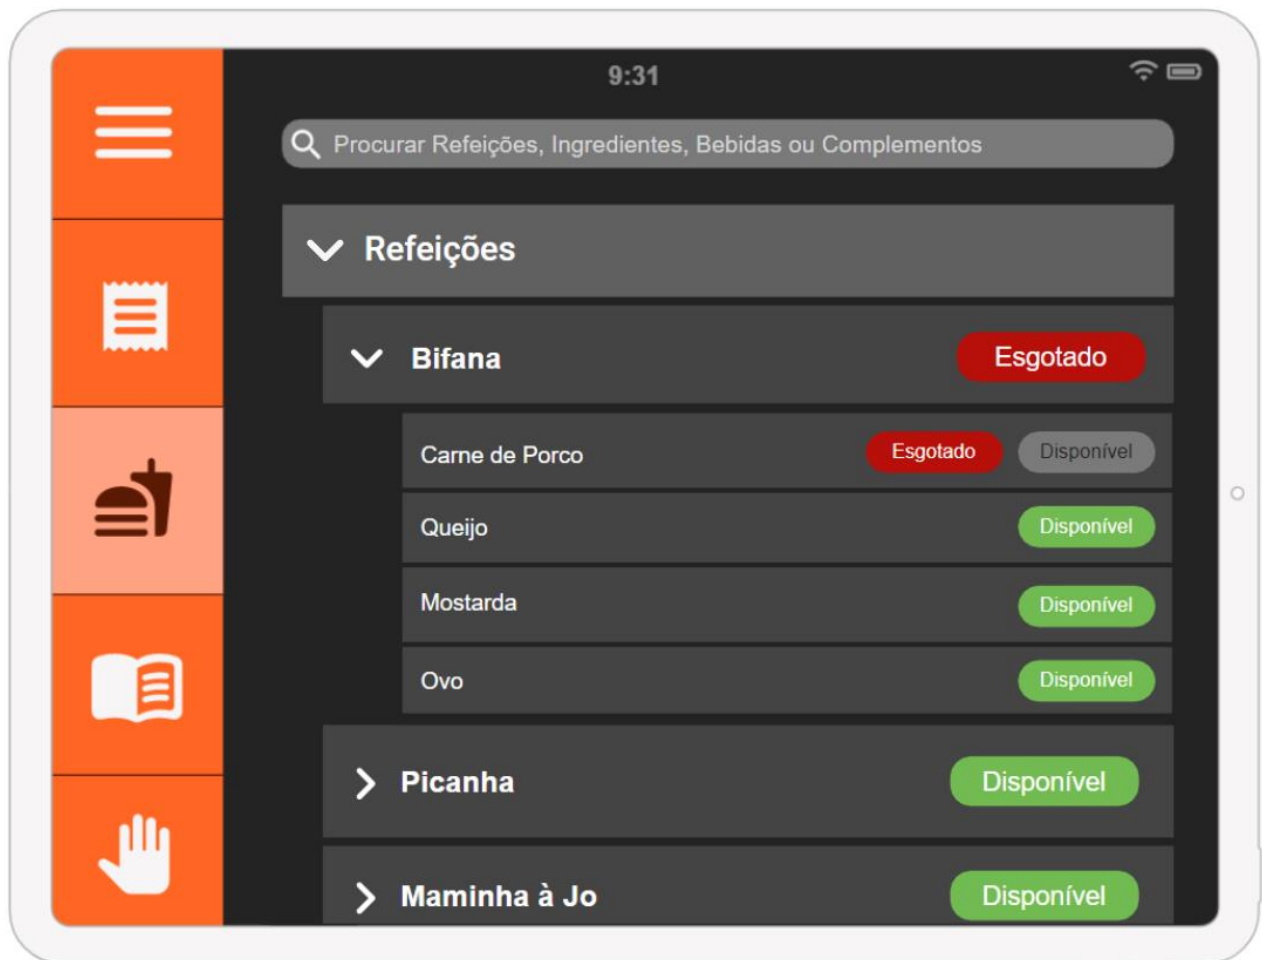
9:31

Procurar Refeições, Ingredientes, Bebidas ou Complementos

Refeições

Bifana
Esgotado

Carne de Porco
Esgotado
Disponível

Queijo
Disponível

Mostarda
Disponível

Ovo
Disponível

Picanha
Disponível

Maminha à Jo
Disponível